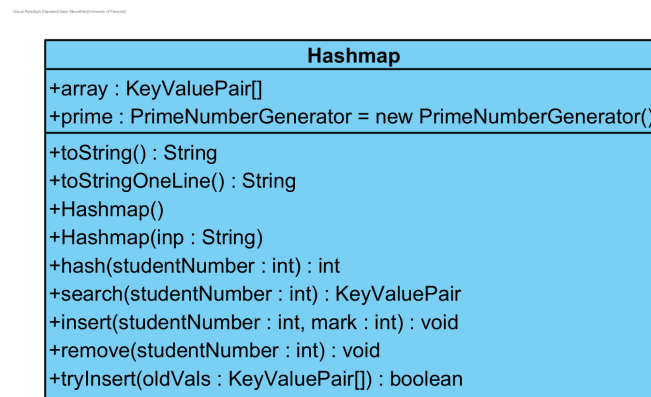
Visual Paradigm Standard(Sean Mouritsen(University of Pretoria))

Hashmap

+array : KeyValuePair[]
+prime : PrimeNumberGenerator = new PrimeNumberGenerator()

+toString() : String
+toStringOneLine() : String
+Hashmap()
+Hashmap(inp : String)
+hash(studentNumber : int) : int
+search(studentNumber : int) : KeyValuePair
+insert(studentNumber : int, mark : int) : void
+remove(studentNumber : int) : void
+tryInsert(oldVals : KeyValuePair[]) : boolean